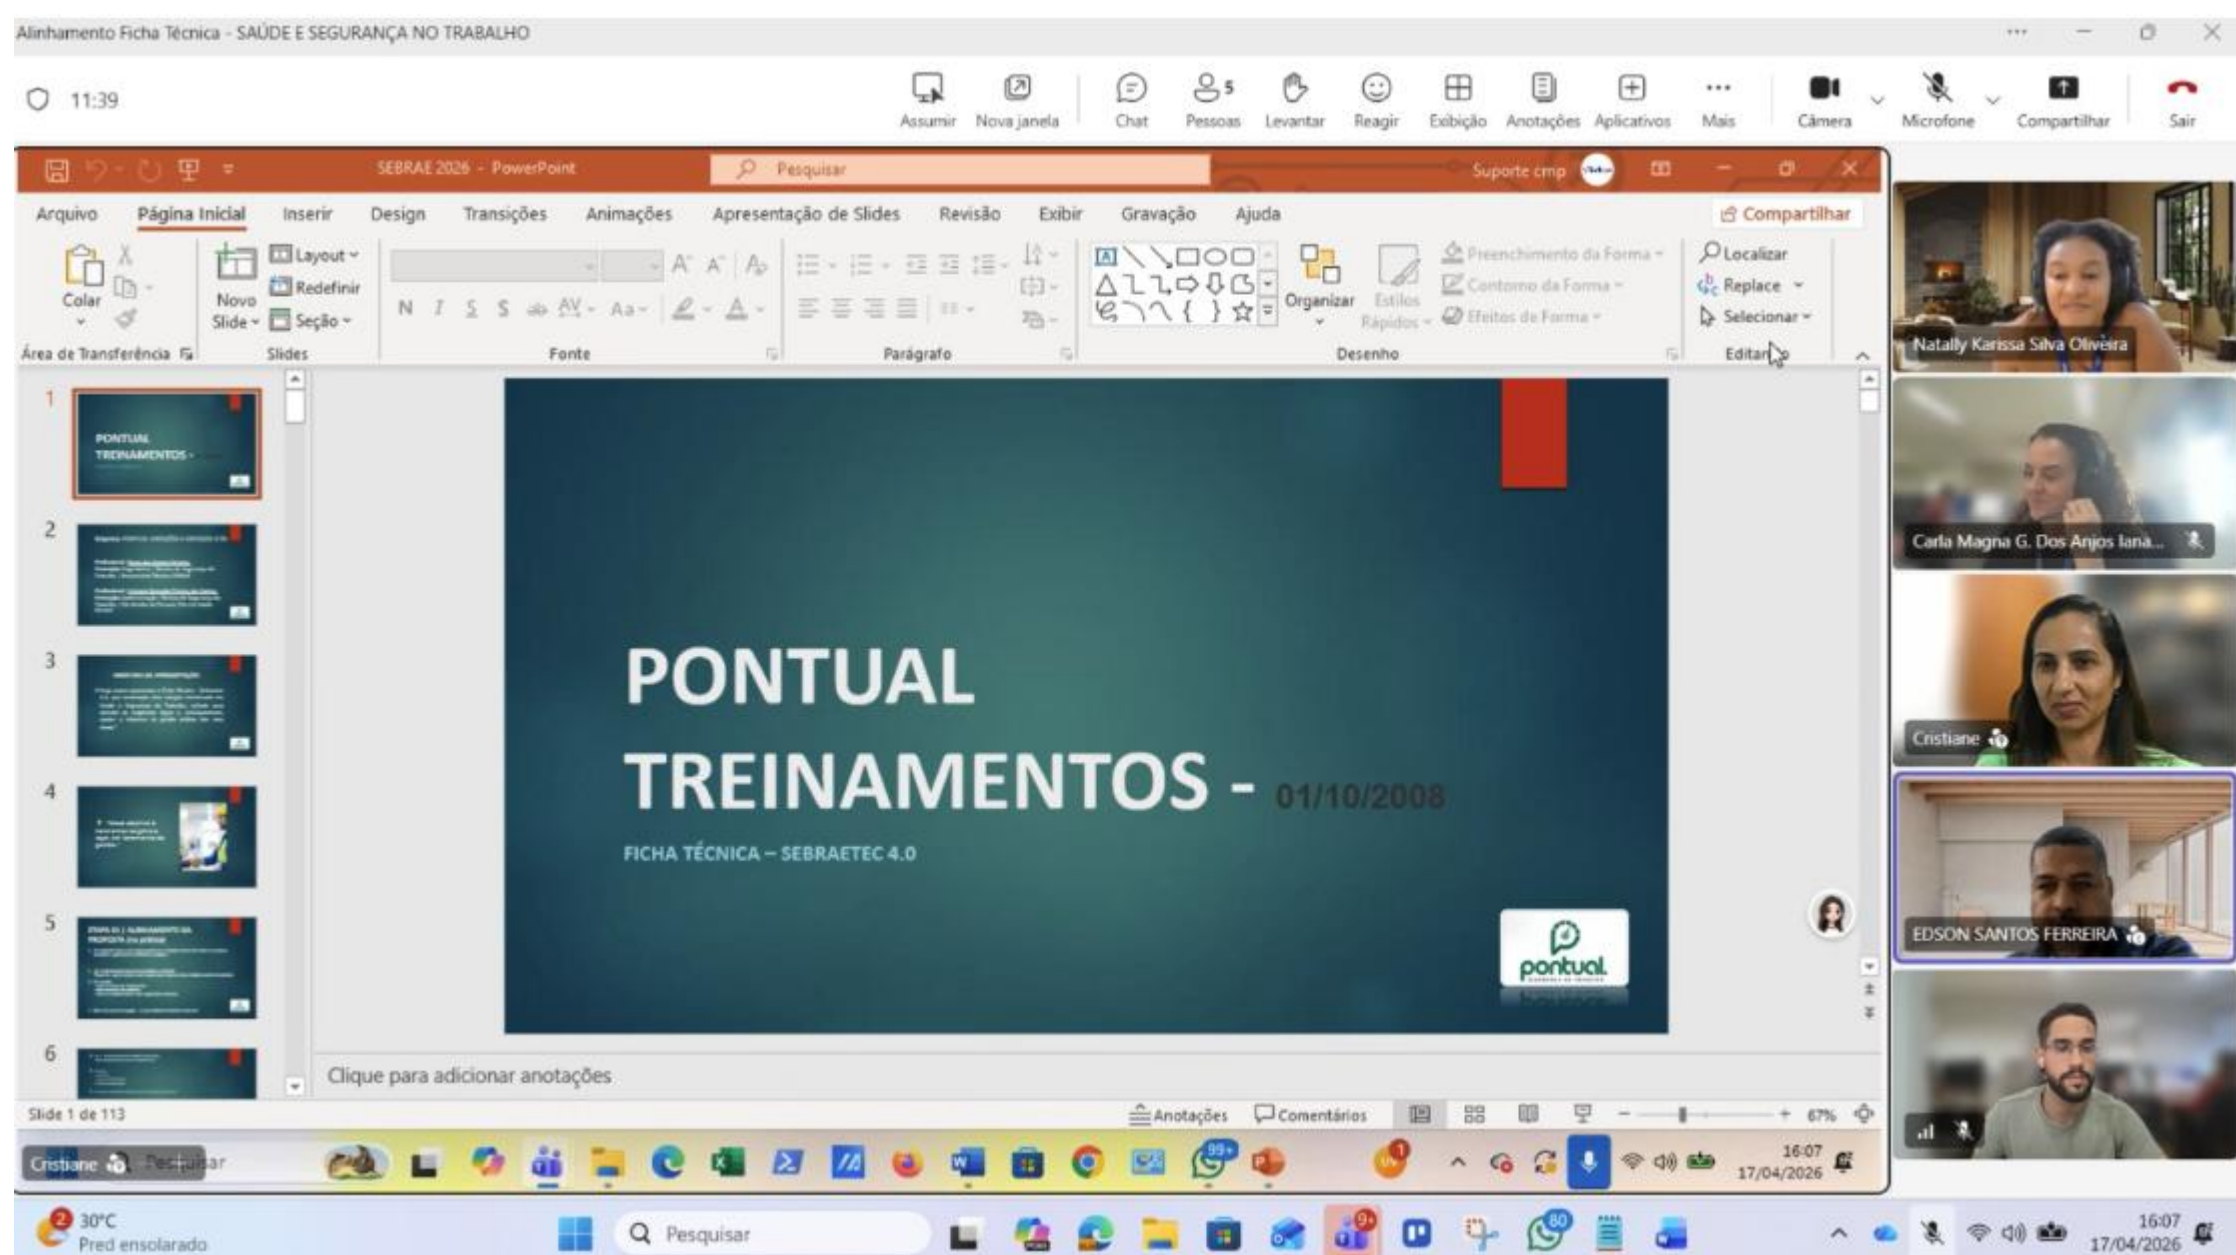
Alinhamento Ficha Técnica - SAÚDE E SEGURANÇA NO TRABALHO

11:39

Assumir Nova janela Chat Pessoas 5 Levantar Reagir Exibição Anotações Aplicativos Mais Câmera Microfone Compartilhar Sair

SEBRAE 2026 - PowerPoint Pesquisar Suporte cmp

Arquivo Página Inicial Inserir Design Transições Animações Apresentação de Slides Revisão Exibir Gravação Ajuda Compartilhar

Colar Novo Slide Layout Redefinir Seção Organizar Estilos Rápidos Preenchimento da Forma Contorno da Forma Efeitos de Forma Localizar Replace Selecionar

Área de Transferência Slides Fonte Parágrafo Desenho Editar

PONTUAL TREINAMENTOS - 01/10/2008

FICHA TÉCNICA – SEBRAETEC 4.0

pontual

Clique para adicionar anotações

Slide 1 de 113 Anotações Comentários 67%

Natally Karissa Silva Oliveira
Carla Magna G. Dos Anjos Iana...
Cristiane
EDSON SANTOS FERREIRA

Cristiane Pesquisar

16:07 17/04/2026

30°C Pred ensolarado

Pesquisar

16:07 17/04/2026